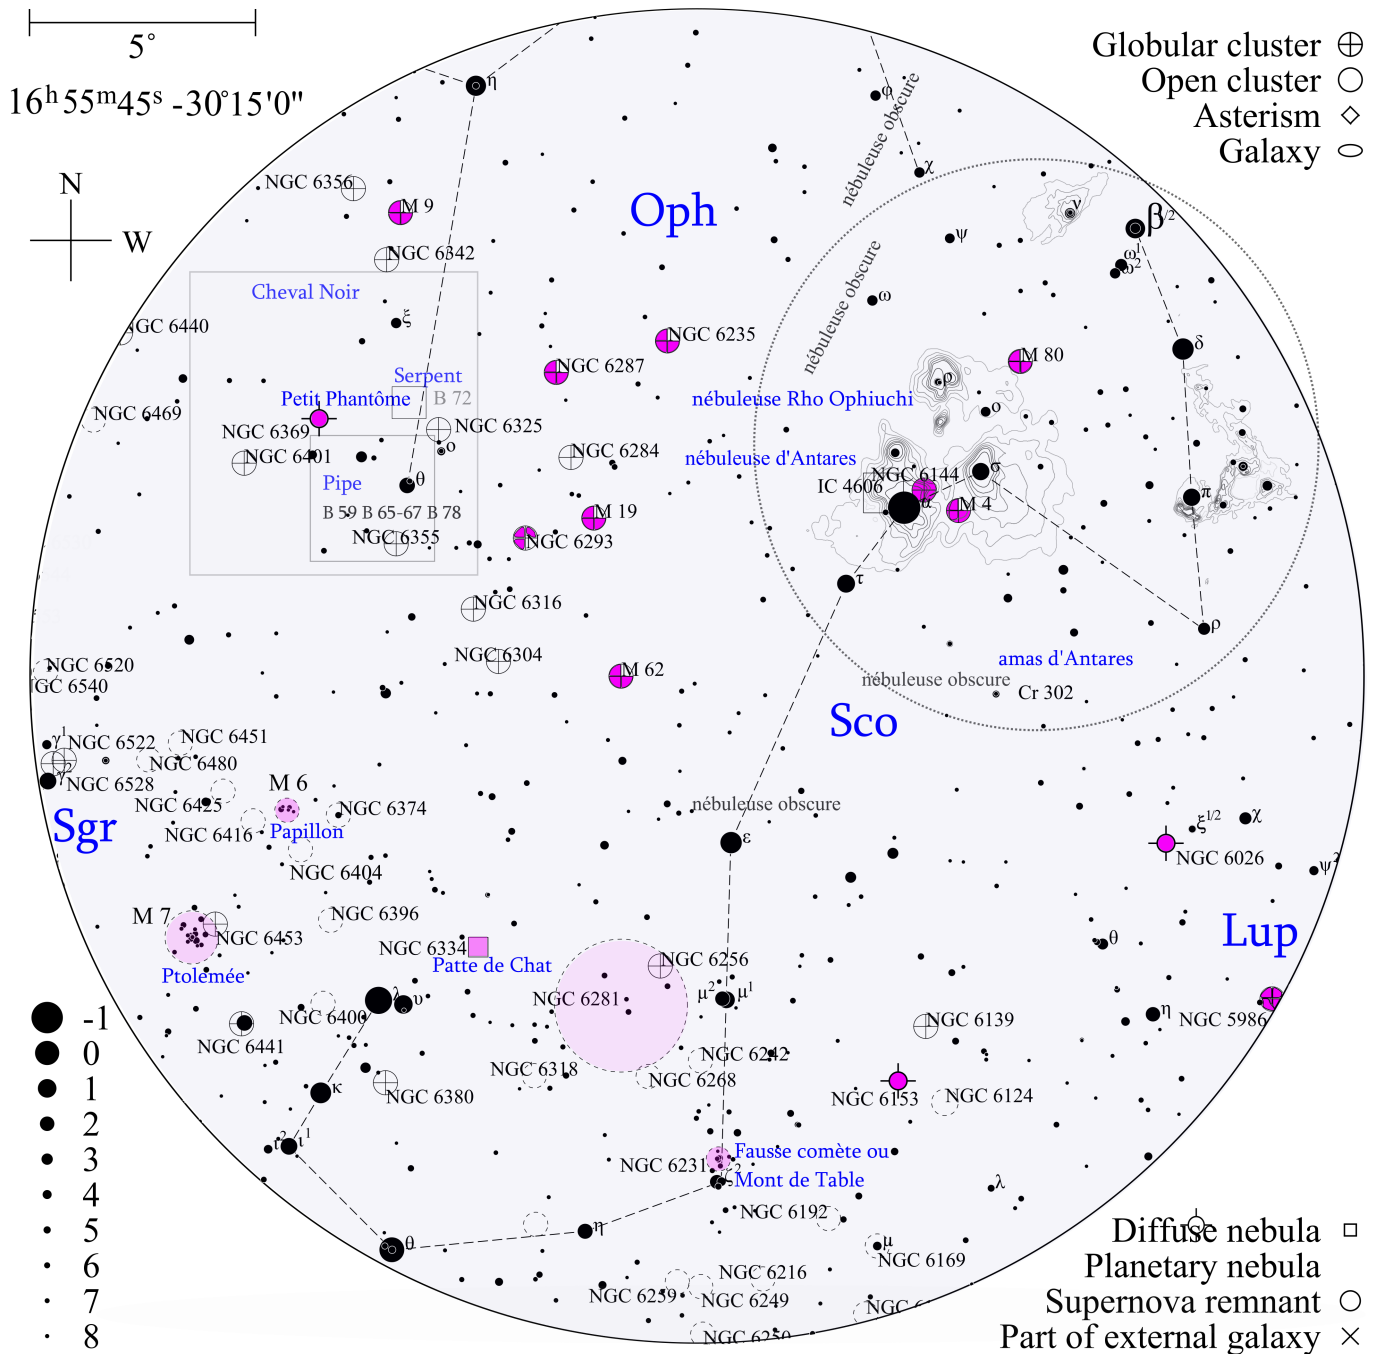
5°
$16^h55^m45^s$ -30°15'0"

Globular cluster
Open cluster
Asterism
Galaxy

N
W

η
φ
nébuleuse obscure
χ
NGC 6356
M 9
Oph
ν
$β^{1/2}$
ψ
$ω^1$
$ω^2$
NGC 6342
nébuleuse obscure
Cheval Noir
ω
ξ
NGC 6440
NGC 6235
δ
M 80
Serpent
NGC 6287
ρ
Petit Phantôme
B 72
nébuleuse Rho Ophiuchi
NGC 6469
o
NGC 6325
NGC 6369
o
NGC 6401
NGC 6284
nébuleuse d'Antares
σ
θ
NGC 6144
Pipe
IC 4606
π
α
M 4
B 59 B 65-67 B 78
M 19
NGC 6355
NGC 6293
τ
NGC 6316
ρ
NGC 6520
NGC 6304
amas d'Antares
NGC 6540
M 62
nébuleuse obscure
Cr 302
Sco
$γ^1$
NGC 6522
NGC 6451
$γ^2$
NGC 6480
NGC 6528
M 6
NGC 6425
NGC 6374
nébuleuse obscure
Sgr
Papillon
$ξ^{1/2}$
χ
NGC 6416
ε
NGC 6026
$ψ^2$
NGC 6404
M 7
NGC 6396
Lup
NGC 6453
θ
NGC 6334
Ptolemée
Patte de Chat
NGC 6256
λ
υ
$μ^2$
$μ^1$
NGC 6281
η
NGC 5986
NGC 6400
NGC 6139
NGC 6441
NGC 6242
NGC 6318
NGC 6268
κ
NGC 6380
NGC 6153
NGC 6124
$ι^2$
$ι^1$
Fausse comète ou
NGC 6231
2
Mont de Table
λ
NGC 6192
η
θ
μ
NGC 6169
NGC 6216
NGC 6259
NGC 6249
NGC 6
NGC 6250

-1
0
1
2
3
4
5
6
7
8

Diffuse nebula
Planetary nebula
Supernova remnant
Part of external galaxy